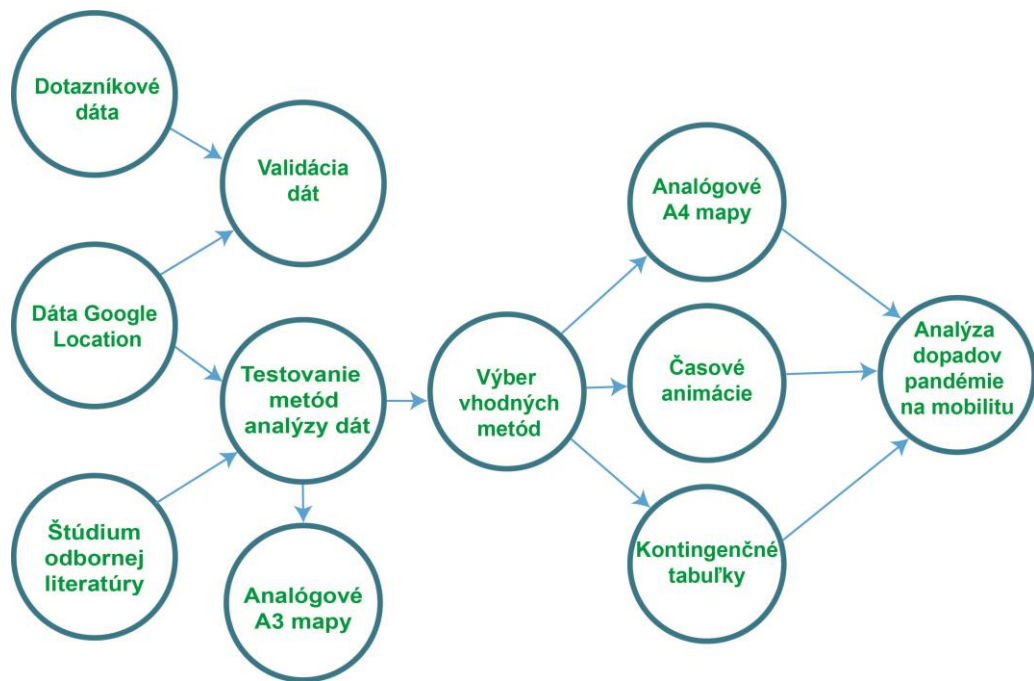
Dotazníkové dáta

Validácia dát

Dáta Google Location

Testovanie metód analýzy dát

Štúdium odbornej literatúry

Analógové A3 mapy

Výber vhodných metód

Analógové A4 mapy

Časové animácie

Kontingenčné tabuľky

Analýza dopadov pandémie na mobilitu